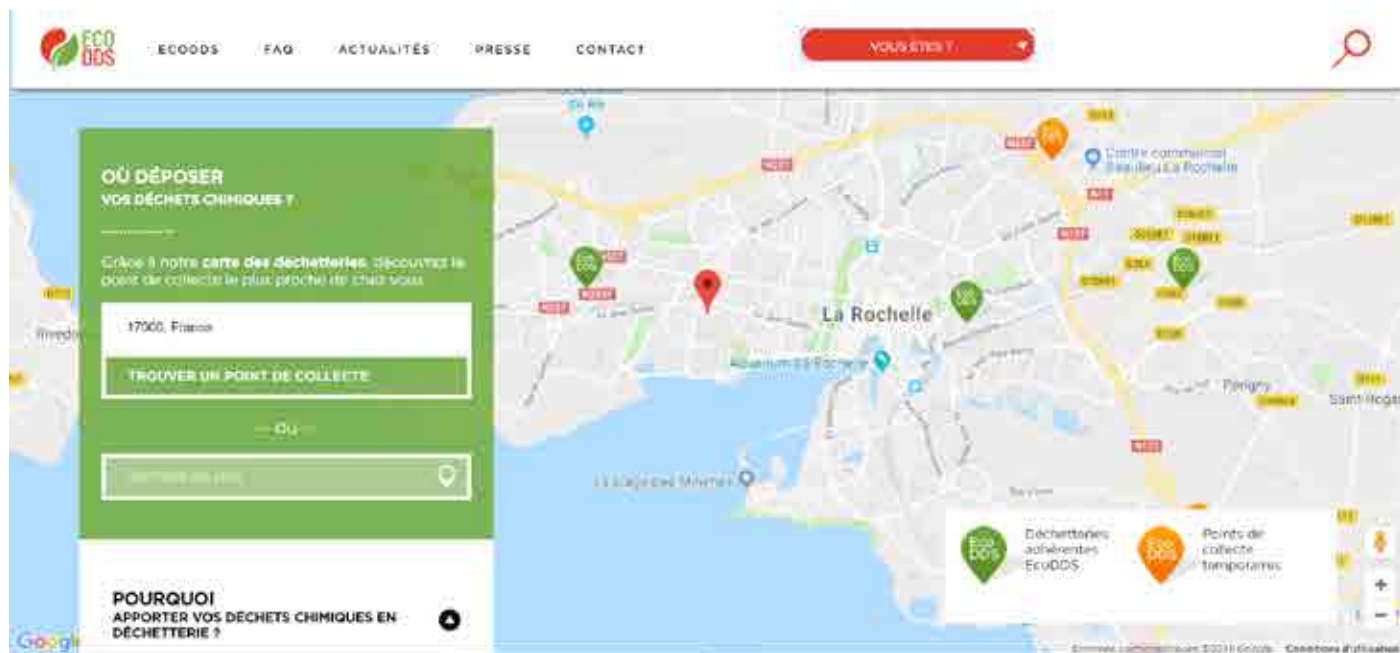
ECO DDS

ECODDS FAQ ACTUALITÉS PRESSE CONTACT

VOUS ÊTES ?

OÙ DÉPOSER
VOS DÉCHETS CHIMIQUES ?

Grâce à notre carte des déchetteries, découvrez le point de collecte le plus proche de chez vous

17000, France

TROUVER UN POINT DE COLLECTE

— Ou —

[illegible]

POURQUOI
APPORTER VOS DÉCHETS CHIMIQUES EN DÉCHETTERIE ?

La Rochelle

Centre commercial Beaulieu La Rochelle

Aquarium La Rochelle

La Lagunage Minimes

Rivedoux

Périgny

Saint-Rogatien

Déchetteries adhérentes EcoDDS

Points de collecte temporaires

Google

Données cartographiques ©2019 Google Conditions d'utilisation